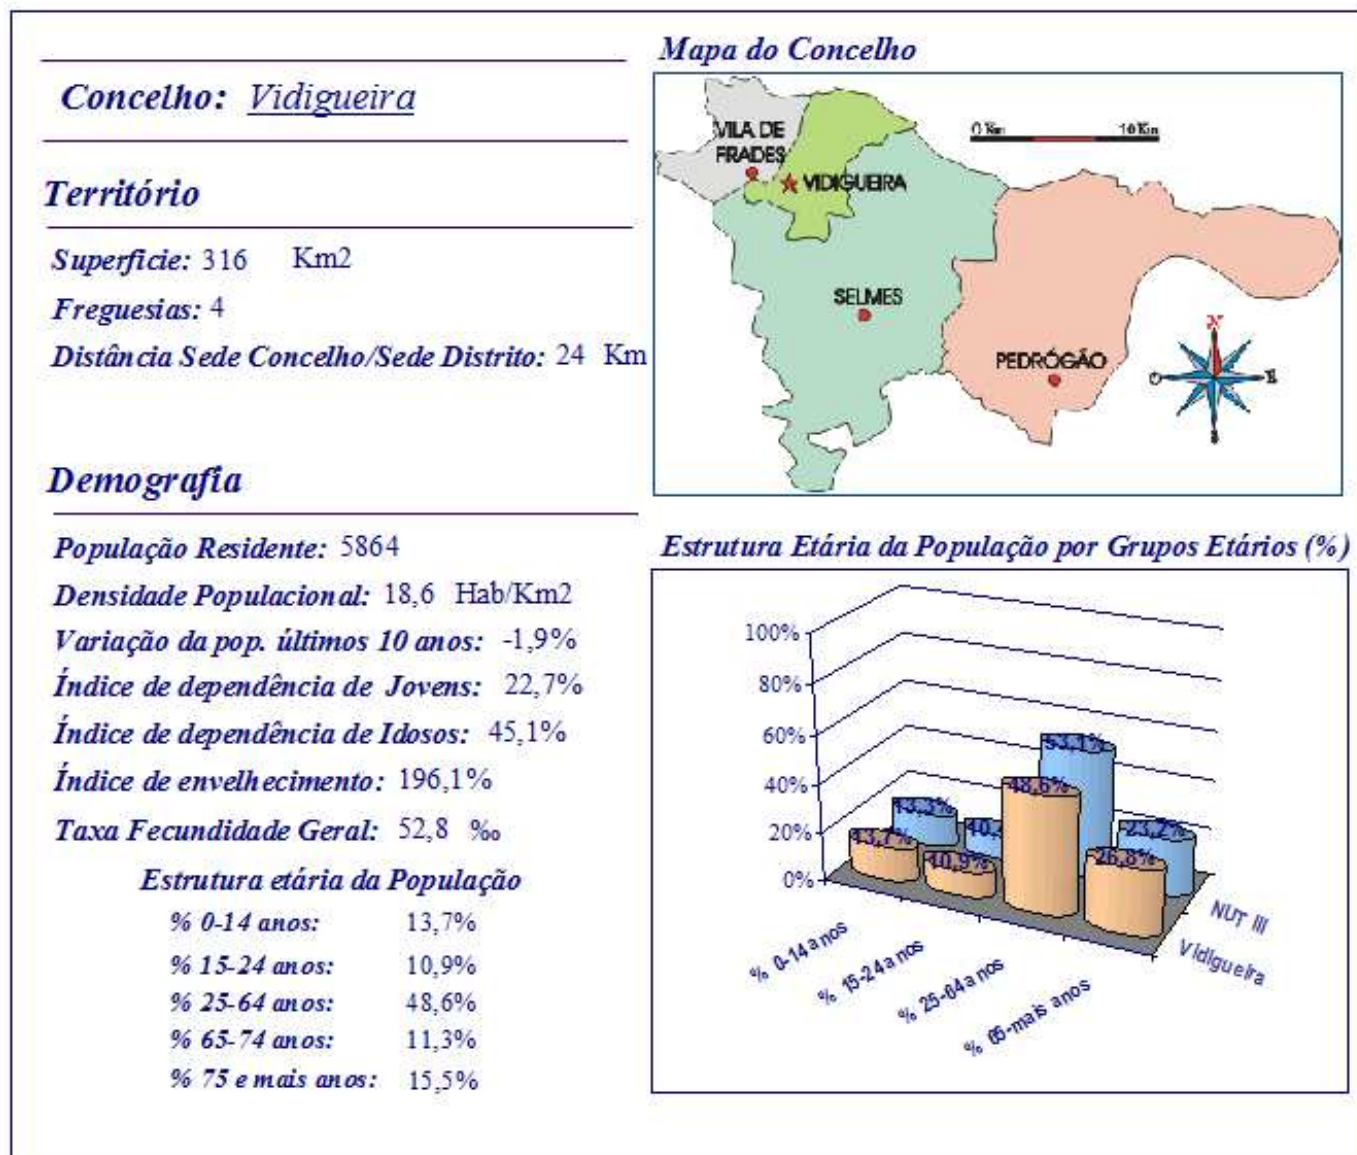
Concelho: Vidigueira

Território

Superfície: 316 Km2

Freguesias: 4

Distância Sede Concelho/Sede Distrito: 24 Km

Demografia

População Residente: 5864

Densidade Populacional: 18,6 Hab/Km2

Variação da pop. últimos 10 anos: -1,9%

Índice de dependência de Jovens: 22,7%

Índice de dependência de Idosos: 45,1%

Índice de envelhecimento: 196,1%

Taxa Fecundidade Geral: 52,8 ‰

Estrutura etária da População

| | |
|---|---|
| % 0-14 anos: | 13,7% |
| % 15-24 anos: | 10,9% |
| % 25-64 anos: | 48,6% |
| % 65-74 anos: | 11,3% |
| % 75 e mais anos: | 15,5% |

Mapa do Concelho

VILA DE FRADES
VIDIGUEIRA
SELMES
PEDRÓGÃO
0 Km
10 Km
N
O
E
S

Estrutura Etária da População por Grupos Etários (%)

100%
80%
60%
40%
20%
0%
13,3%
40,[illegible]
53,1%
23,2%
13,7%
10,9%
48,6%
26,8%
% 0-14 anos
% 15-24 anos
% 25-64 anos
% 65-mais anos
NUT III
Vidigueira